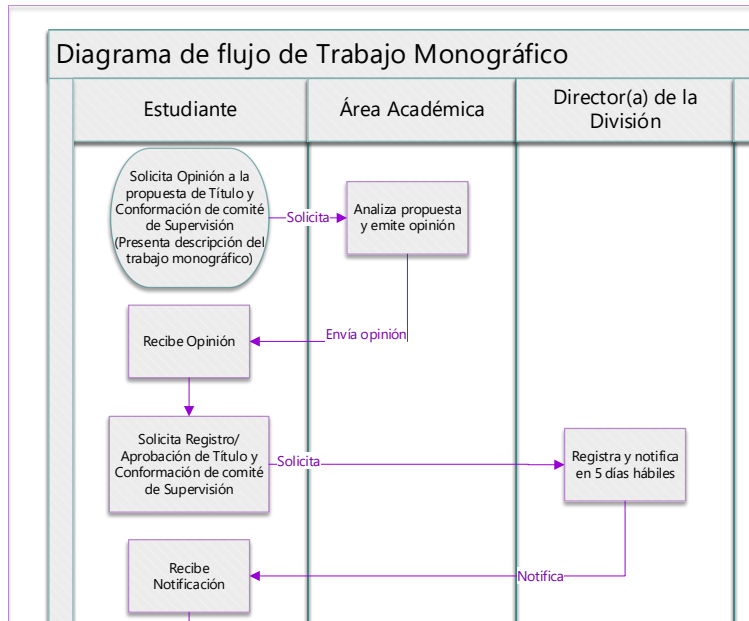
Diagrama de flujo de Trabajo Monográfico

Estudiante

Área Académica

Director(a) de la División

Solicita Opinión a la propuesta de Título y Conformación de comité de Supervisión (Presenta descripción del trabajo monográfico)

Solicita

Analiza propuesta y emite opinión

Envía opinión

Recibe Opinión

Solicita Registro/ Aprobación de Título y Conformación de comité de Supervisión

Solicita

Registra y notifica en 5 días hábiles

Notifica

Recibe Notificación